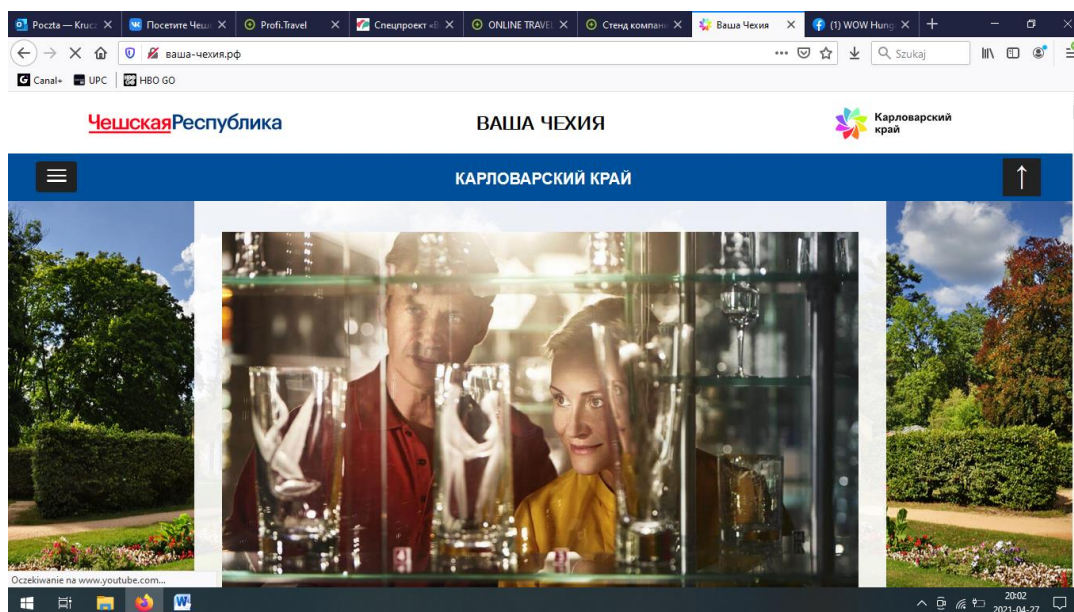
Poczta — Krucz ×
Посетите Чеш ×
Profi.Travel ×
Спецпроект «В ×
ONLINE TRAVEL ×
Стенд компан ×
Ваша Чехия ×
(1) WOW Hung ×
+

ваша-чехия.рф
Szukaj

Canal+
UPC
HBO GO

ЧешскаяРеспублика

ВАША ЧЕХИЯ

Карловарский край

КАРЛОВАРСКИЙ КРАЙ

Oczekiwanie na www.youtube.com...

20:02
2021-04-27